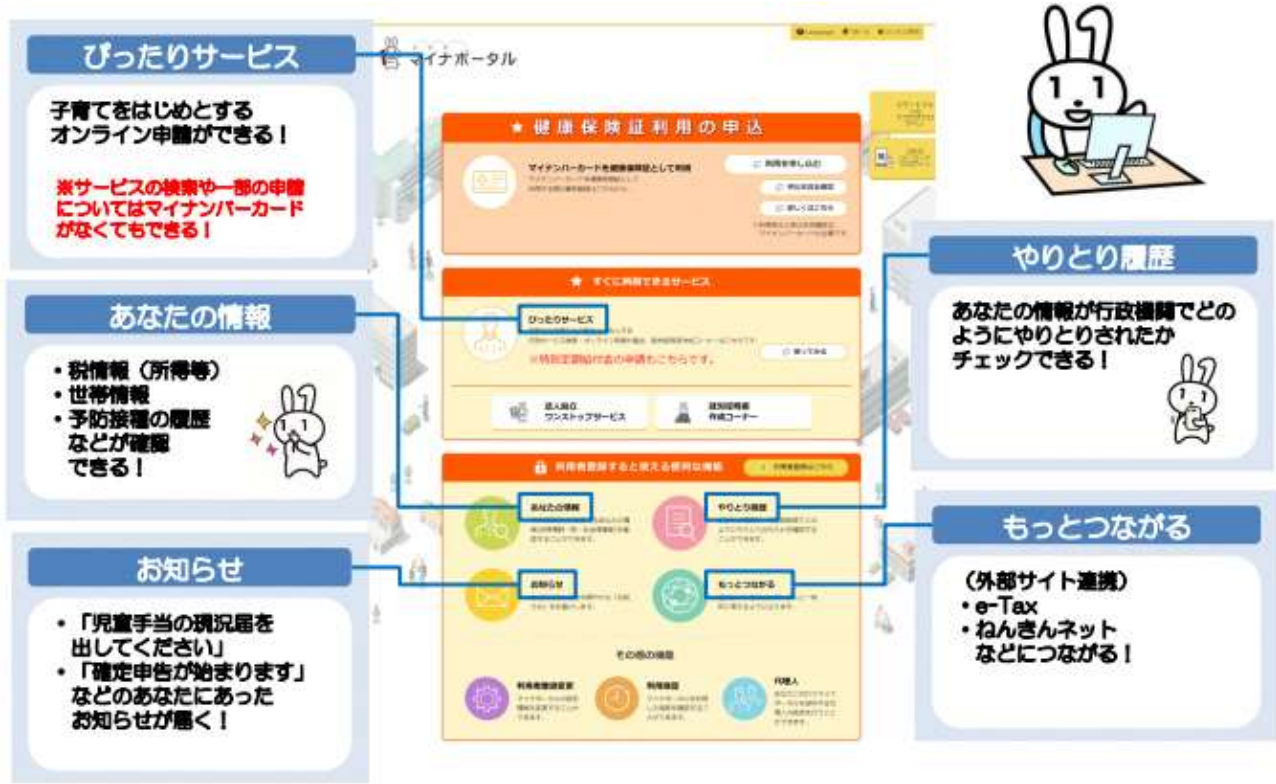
ぴったりサービス

子育てをはじめとするオンライン申請ができる！

※サービスの検索や一部の申請についてはマイナンバーカードがなくてもできる！

あなたの情報

・税情報（所得等）
・世帯情報
・予防接種の履歴などが確認できる！

お知らせ

・「児童手当の現況届を出してください」
・「確定申告が始まります」
などのあなたにあったお知らせが届く！

マイナポータル

健康保険証利用の申込

マイナンバーカードを健康保険証として利用

利用を申し込む

すぐに利用できるサービス

ぴったりサービス

※特別定額給付金の申請もこちらです。

法人設立ワンストップサービス

就労証明書作成コーナー

利用者登録すると使える便利な機能

あなたの情報

やりとり履歴

お知らせ

もっとつながる

その他の機能

利用者登録

代理人

やりとり履歴

あなたの情報が行政機関でどのようにやりとりされたかチェックできる！

もっとつながる

（外部サイト連携）
・e-Tax
・ねんきんネット
などにつながる！